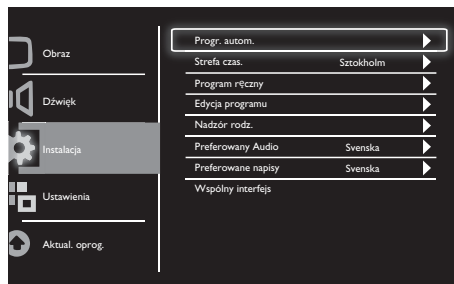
Obraz
Dźwięk
Instalacja
Ustawienia
Aktual. oprog.

| | | |
|---|---|---|
| Progr. autom. | | ▶ |
| Strefa czas. | Sztokholm | ▶ |
| Program ręczny | | ▶ |
| Edycja programu | | ▶ |
| Nadzór rodz. | | ▶ |
| Preferowany Audio | Svenska | ▶ |
| Preferowane napisy | Svenska | ▶ |
| Wspólny interfejs | | |